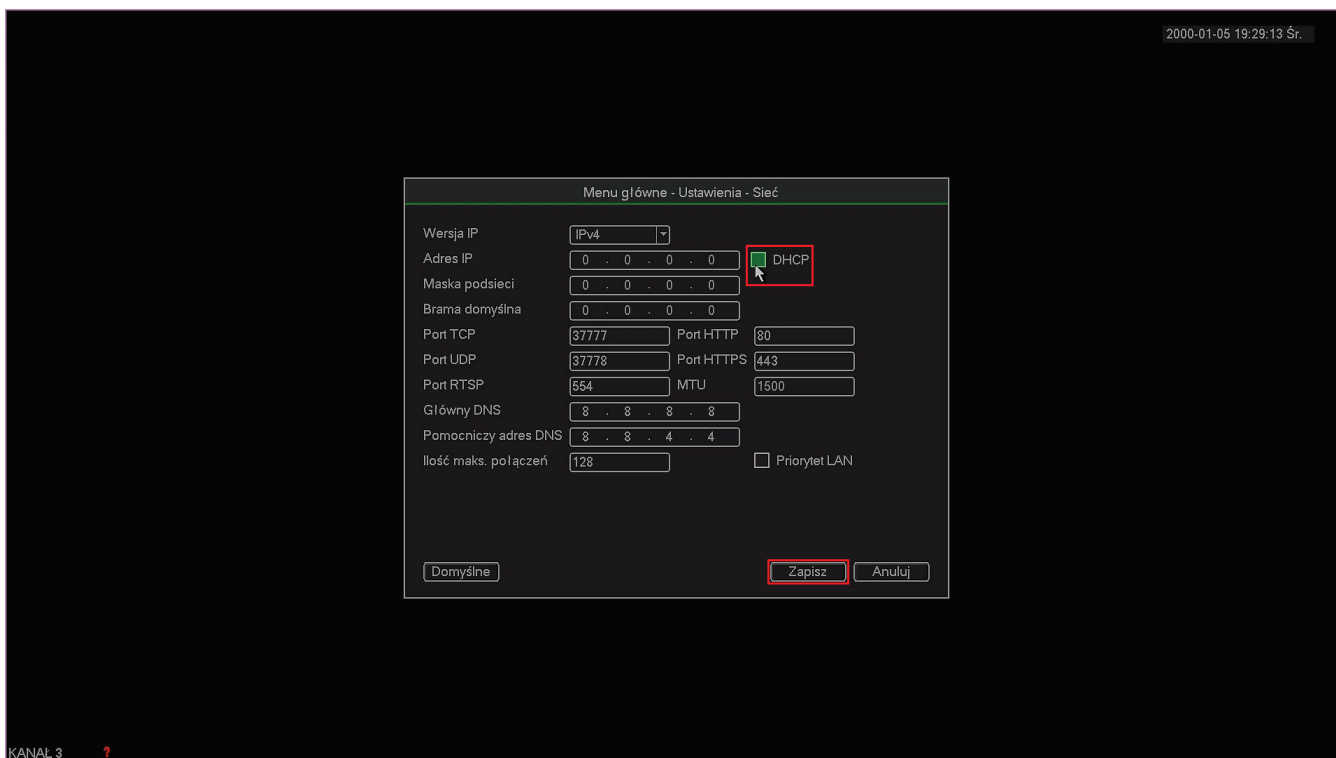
2000-01-05 19:29:13 Śr.

Menu główne - Ustawienia - Sieć

Wersja IP IPv4
Adres IP 0 . 0 . 0 . 0 DHCP
Maska podsieci 0 . 0 . 0 . 0
Brama domyślna 0 . 0 . 0 . 0
Port TCP 37777 Port HTTP 80
Port UDP 37778 Port HTTPS 443
Port RTSP 554 MTU 1500
Główny DNS 8 . 8 . 8 . 8
Pomocniczy adres DNS 8 . 8 . 4 . 4
Ilość maks. połączeń 128 Priorytet LAN

Domyślne Zapisz Anuluj

KANAŁ 3 ?